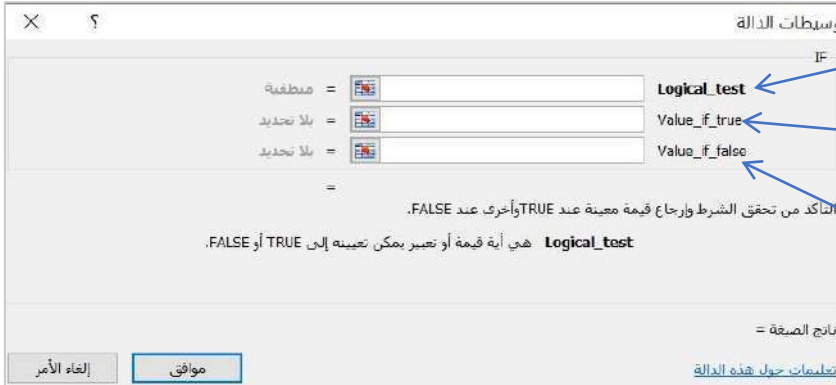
وسيطات الدالة ؟ X

IF

Logical_test = منطقية

Value_if_true = بلا تحديد

Value_if_false = بلا تحديد

=

التأكد من تحقق الشرط وإرجاع قيمة معينة عند TRUE وأخرى عند FALSE.

Logical_test هي أية قيمة أو تعبير يمكن تعيينه إلى TRUE أو FALSE.

ناتج الصيغة =

تعليمات حول هذه الدالة

موافق إلغاء الأمر